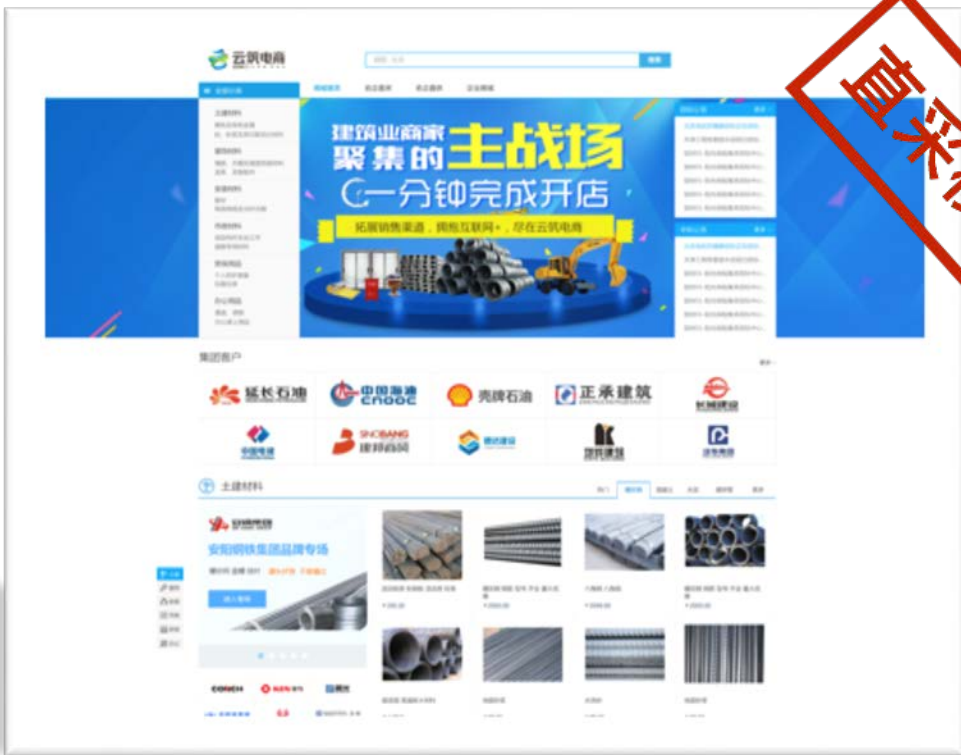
云筑电商

建筑业商家
聚集的主战场
一分钟完成开店
拓展销售渠道，拥抱互联网+，尽在云筑电商

集团客户

延长石油
中国海油 CNOOC
壳牌石油
正承建筑

SINOBANG 建邦商城

土建材料

安阳钢铁集团品牌专场

CONCH

直采